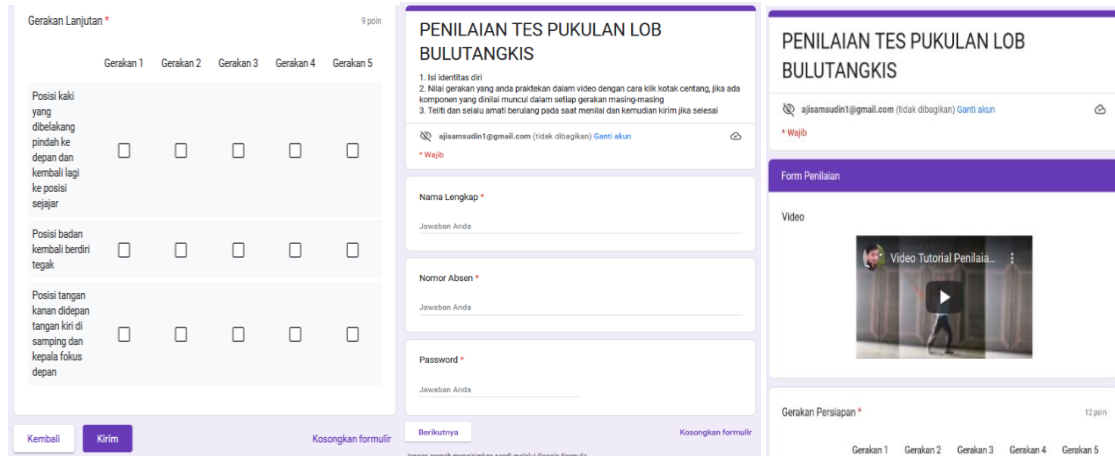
Gerakan Lanjutan *

9 poin

| | Gerakan 1 | Gerakan 2 | Gerakan 3 | Gerakan 4 | Gerakan 5 |
|---|---|---|---|---|---|
| Posisi kaki yang dibelakang pindah ke depan dan kembali lagi ke posisi sejajar | ☐ | ☐ | ☐ | ☐ | ☐ |
| Posisi badan kembali berdiri tegak | ☐ | ☐ | ☐ | ☐ | ☐ |
| Posisi tangan kanan didepan tangan kiri di samping dan kepala fokus depan | ☐ | ☐ | ☐ | ☐ | ☐ |

Kembali

Kirim

Kosongkan formulir

PENILAIAN TES PUKULAN LOB BULUTANGKIS

1. Isi identitas diri
2. Nilai gerakan yang anda praktekan dalam video dengan cara klik kotak centang, jika ada komponen yang dinilai muncul dalam setiap gerakan masing-masing
3. Teliti dan selalu amati berulang pada saat menilai dan kemudian kirim jika selesai

ajisamsudin1@gmail.com (tidak dibagikan) Ganti akun

* Wajib

Nama Lengkap *

Jawaban Anda

Nomor Absen *

Jawaban Anda

Password *

Jawaban Anda

Berikutnya

Kosongkan formulir

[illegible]

PENILAIAN TES PUKULAN LOB BULUTANGKIS

ajisamsudin1@gmail.com (tidak dibagikan) Ganti akun

* Wajib

Form Penilaian

Video

Video Tutorial Penilaia...

Gerakan Persiapan *

12 poin

Gerakan 1 Gerakan 2 Gerakan 3 Gerakan 4 Gerakan 5